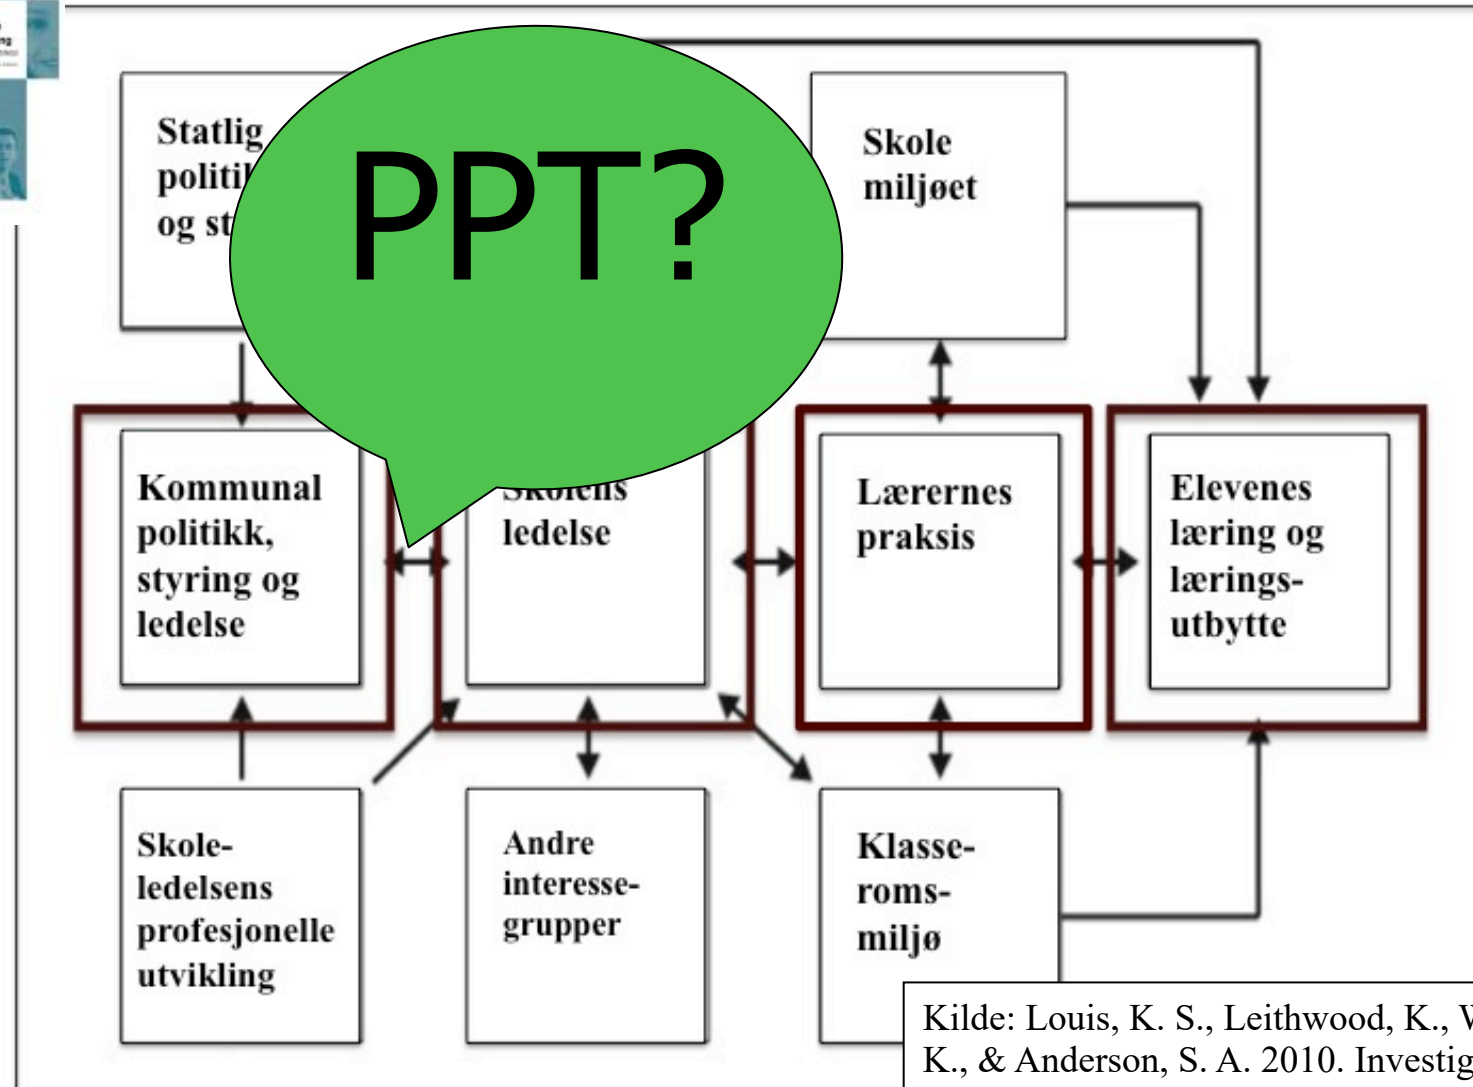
Statlig politi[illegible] og st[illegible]

PPT?

Skole miljøet

Kommunal politikk, styring og ledelse

Skolens ledelse

Lærernes praksis

Elevenes læring og lærings-utbytte

Skole-ledelsens profesjonelle utvikling

Andre interesse-grupper

Klasse-roms-miljø

Kilde: Louis, K. S., Leithwood, K., W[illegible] K., & Anderson, S. A. 2010. Investig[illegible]